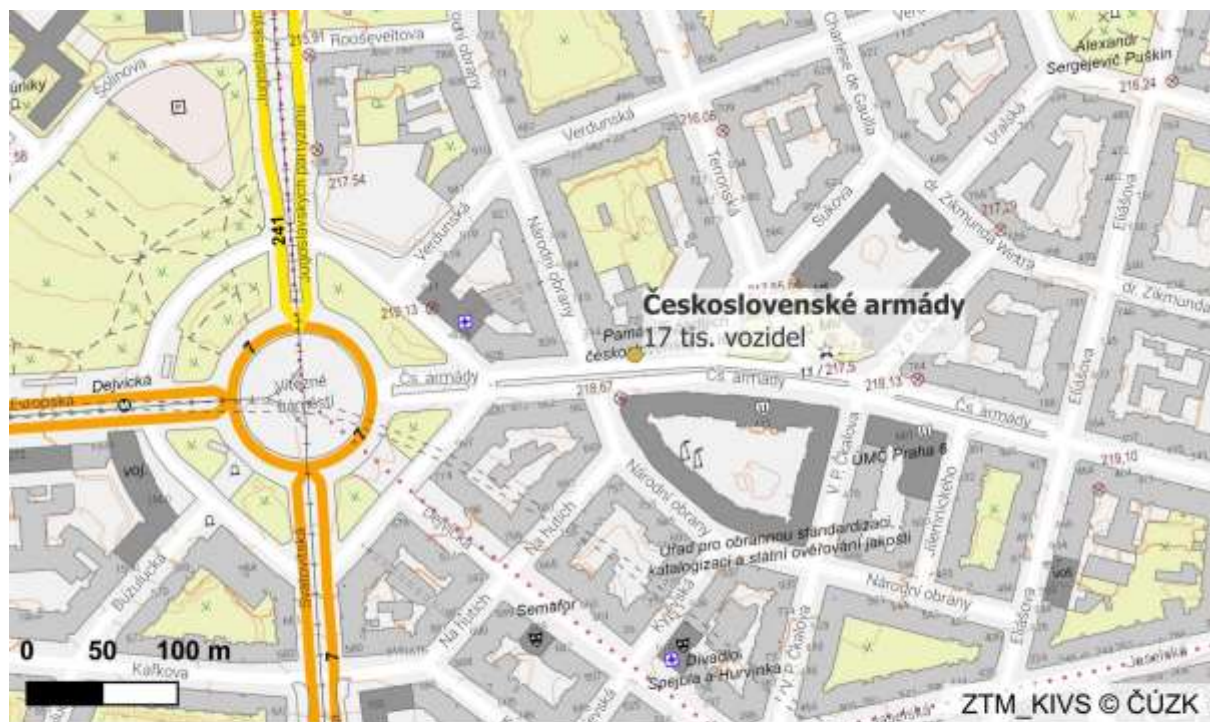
Rooseveltova
Solinova
Jugoslávských partyzánů
241
217.54
Verdunská
216.06
Terronská
Charles de Gaulla
Alexandr Sergejevič Puškin
216.24
Uralská
Sukova
dr. Zikmunda Wintra
217.29
Eliášova
dr. Zikmunda
Verdunská
Národní obrany
Národní obrany
219.13
Československé armády
17 tis. vozidel
Pamá
česko
Čs. armády
Čs. armády
Čs. armády
218.67
219.13
Dejvická
Evropská
Vítězné náměstí
V. P. Čkalova
ÚMČ Praha 6
Jiřečkova
219.10
Národní obrany
Dejvická
Na hutích
Úřad pro obrannou standardizaci, katalogizaci a státní ověřování jakosti
Národní obrany
Svatovítská
voj.
Buzulucká
Semafor
Na hutích
Kyjevská
Divadlo Spejbla a Hurvínka
V. P. Čkalova
Eliášova
Jaselská
Kafkova
0 50 100 m
ZTM_KIVS © ČÚZK